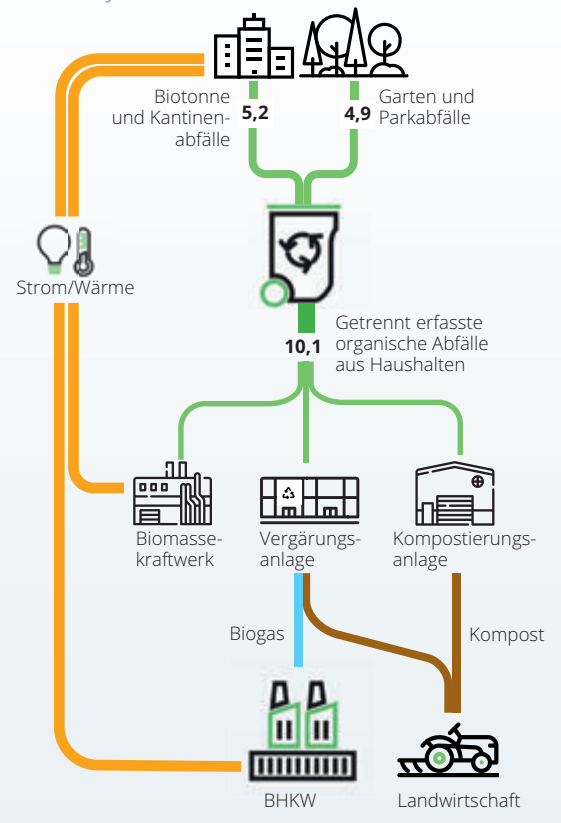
Biotonne und Kantinenabfälle

5,2

4,9

Garten und Parkabfälle

Strom/Wärme

10,1

Getrennt erfasste organische Abfälle aus Haushalten

Biomassekraftwerk

Vergärungsanlage

Kompostierungsanlage

Biogas

Kompost

BHKW

Landwirtschaft